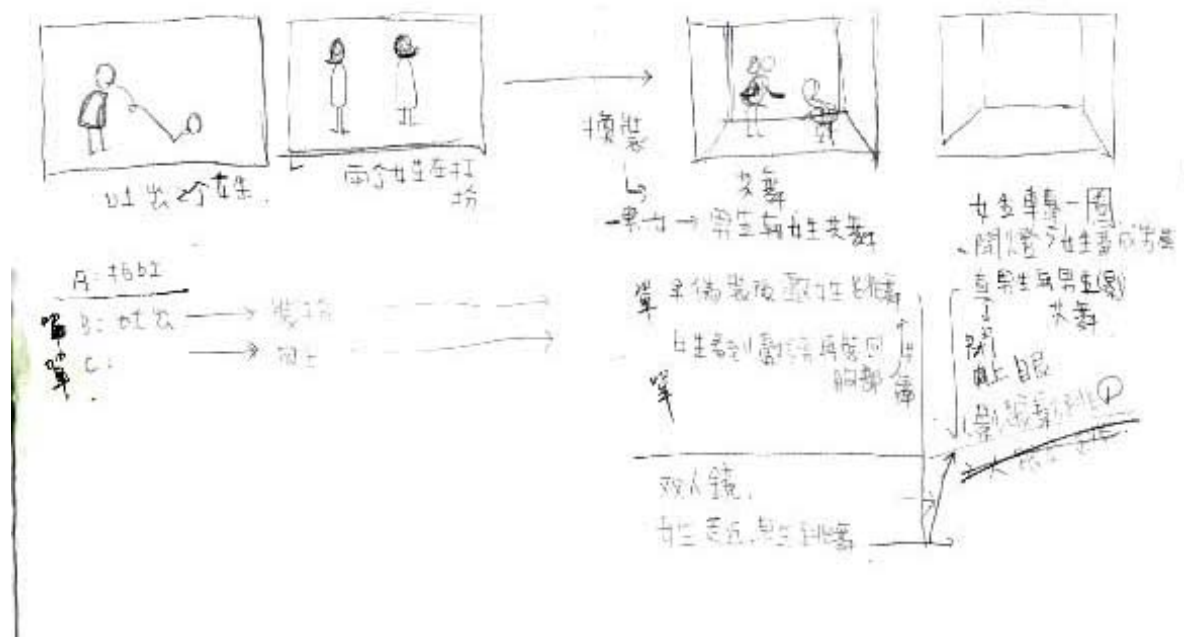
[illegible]

兩个女生在打扮

換裝

一束光 → 男生與女生共舞

共舞

女生轉一圈

開燈 女生看向男生

男生與男主(影)

共舞

A: 拍攝

B: 女生 → 裝扮

C: → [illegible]

單 男生偷看女生跳舞

女生看到(影)男生在跳

的舞

單

雙人鏡

女生在跳，男生在跳舞

閉上眼

(影)鏡頭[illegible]

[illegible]